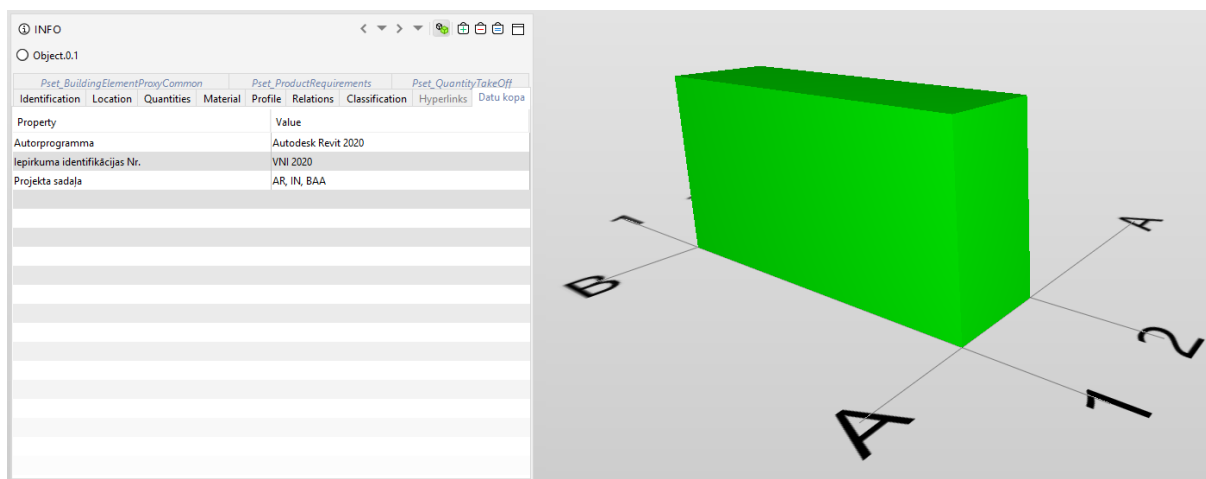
INFO

Object.0.1

Pset_BuildingElementProxyCommon | Pset_ProductRequirements | Pset_QuantityTakeOff

Identification | Location | Quantities | Material | Profile | Relations | Classification | Hyperlinks | Datu kopa

| Property | Value |
|---|---|
| Autorprogramma | Autodesk Revit 2020 |
| Iepirkuma identifikācijas Nr. | VNI 2020 |
| Projekta sadaļa | AR, IN, BAA |

1
B
A
2
A
1